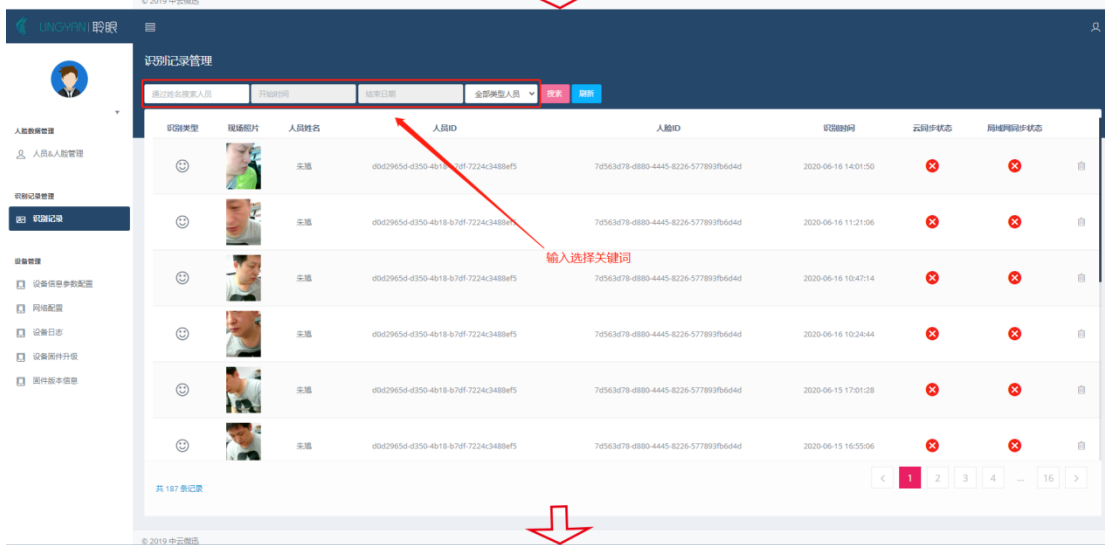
© 2019 中云微迅

LINGYAN | 聆眼

识别记录管理

通过姓名搜索人员 | 开始时间 | 结束日期 | 全部类型人员 | 搜索 | 刷新

人脸数据管理
人员&人脸管理

识别记录管理
识别记录

设备管理
设备信息参数配置
网络配置
设备日志
设备固件升级
固件版本信息

| 识别类型 | 现场照片 | 人员姓名 | 人员ID | 人脸ID | 识别时间 | 云同步状态 | 局域网同步状态 |
|---|---|---|---|---|---|---|---|
| ☺ | | 朱旭 | d0d2965d-d350-4b18-b7df-7224c3488ef5 | 7d563d78-d880-4445-8226-577893fb6d4d | 2020-06-16 14:01:50 | ✖ | ✖ |
| ☺ | | 朱旭 | d0d2965d-d350-4b18-b7df-7224c3488ef5 | 7d563d78-d880-4445-8226-577893fb6d4d | 2020-06-16 11:21:06 | ✖ | ✖ |
| ☺ | | 朱旭 | d0d2965d-d350-4b18-b7df-7224c3488ef5 | 7d563d78-d880-4445-8226-577893fb6d4d | 2020-06-16 10:47:14 | ✖ | ✖ |
| ☺ | | 朱旭 | d0d2965d-d350-4b18-b7df-7224c3488ef5 | 7d563d78-d880-4445-8226-577893fb6d4d | 2020-06-16 10:24:44 | ✖ | ✖ |
| ☺ | | 朱旭 | d0d2965d-d350-4b18-b7df-7224c3488ef5 | 7d563d78-d880-4445-8226-577893fb6d4d | 2020-06-15 17:01:28 | ✖ | ✖ |
| ☺ | | 朱旭 | d0d2965d-d350-4b18-b7df-7224c3488ef5 | 7d563d78-d880-4445-8226-577893fb6d4d | 2020-06-15 16:55:06 | ✖ | ✖ |

输入选择关键词

共 187 条记录

< 1 2 3 4 ... 16 >

© 2019 中云微迅